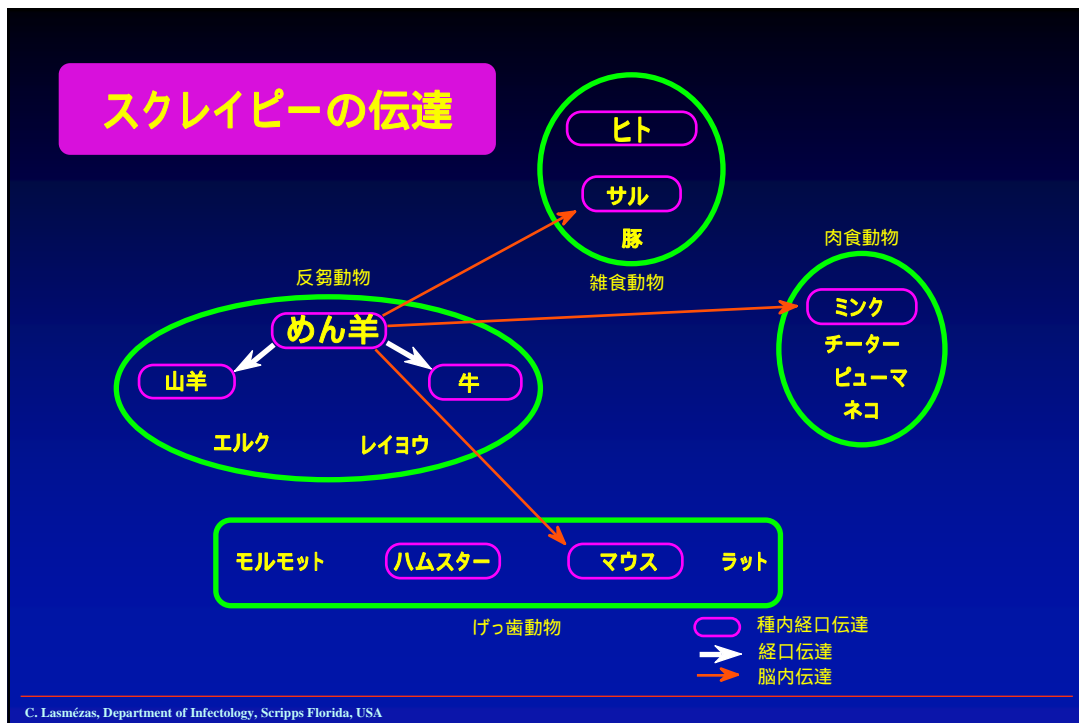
スクレイピーの伝達

ヒト
サル
豚
雑食動物

肉食動物
ミンク
チーター
ピューマ
ネコ

反芻動物
めん羊
山羊
牛
エルク
レイヨウ

モルモット
ハムスター
マウス
ラット
げっ歯動物

種内経口伝達
経口伝達
脳内伝達

C. Lasmézas, Department of Infectology, Scripps Florida, USA